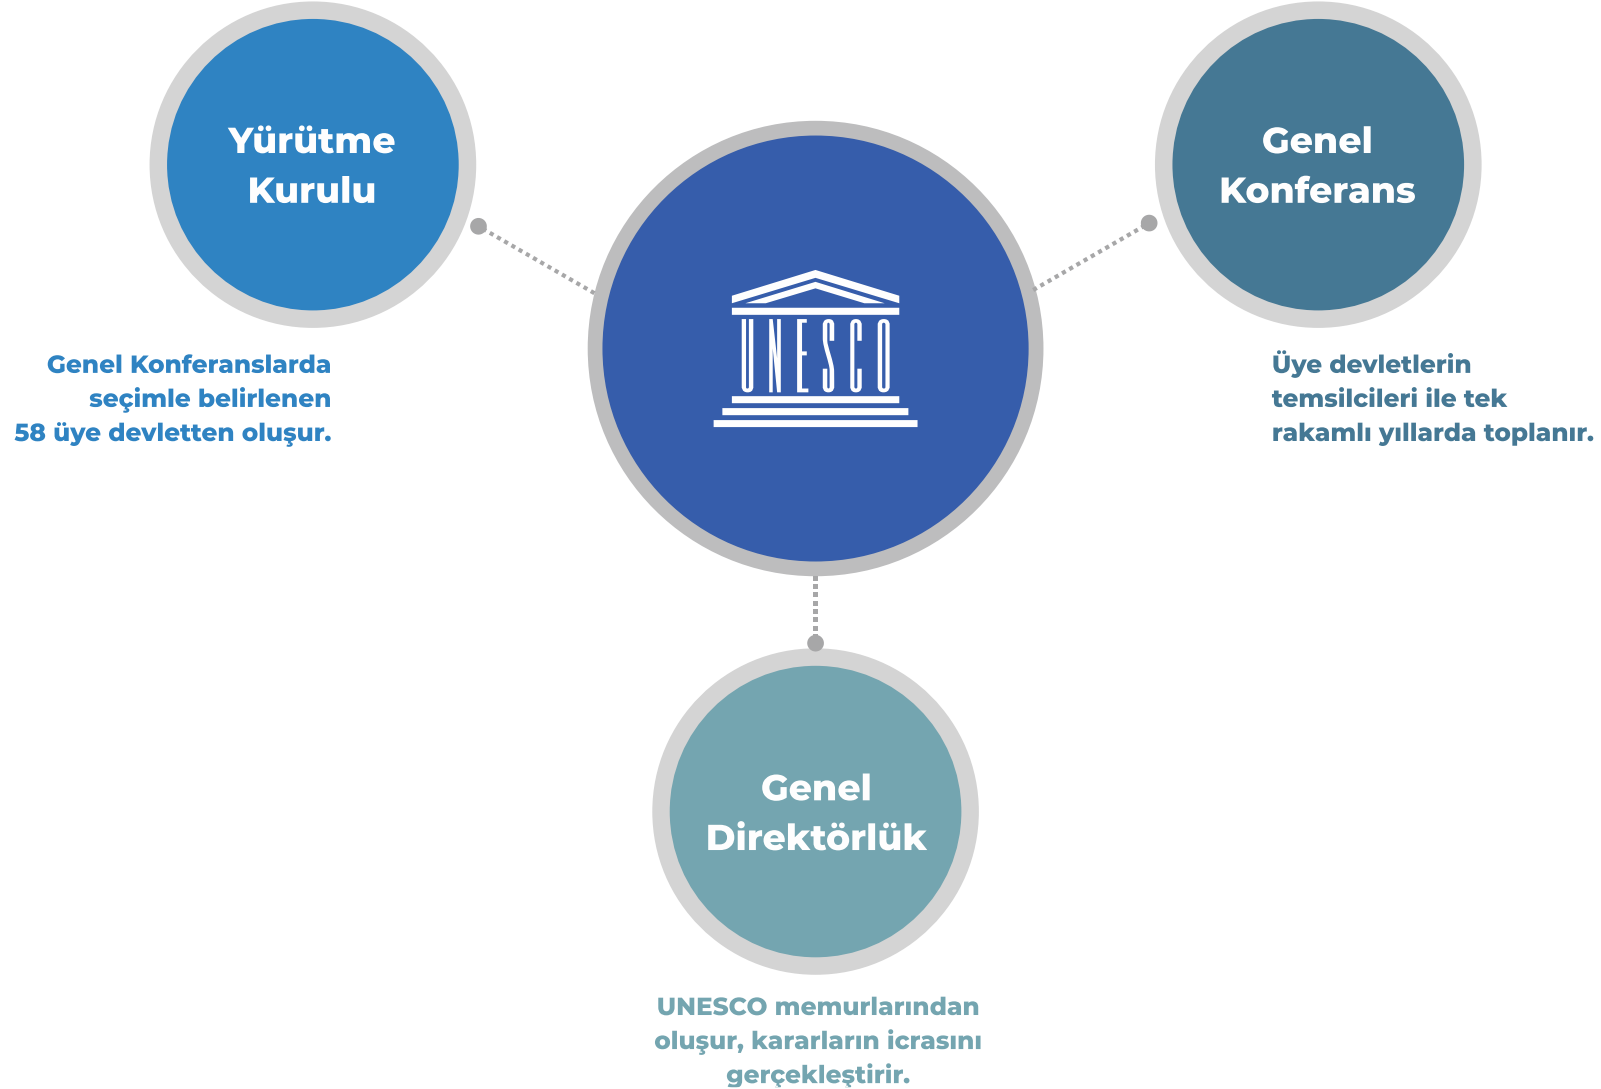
Yürütme Kurulu

Genel Konferanslarda seçimle belirlenen 58 üye devletten oluşur.

UNESCO

Genel Konferans

Üye devletlerin temsilcileri ile tek rakamlı yıllarda toplanır.

Genel Direktörlük

UNESCO memurlarından oluşur, kararların icrasını gerçekleştirir.